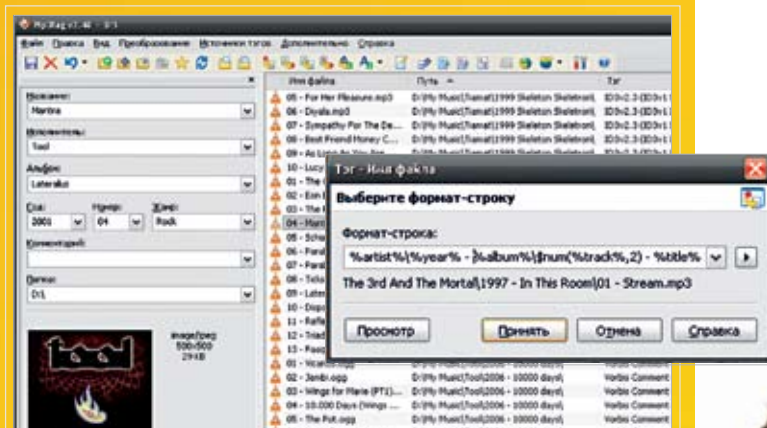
Mp3tag v2.40 - D:\

Файл Правка Вид Преобразование Источники тэгов Дополнительно Справка

Название:
Mantra

Исполнитель:
Tool

Альбом:
Lateralus

Год: Номер: Жанр:
2001 04 Rock

Комментарий:

Путь:
D:\

image/jpeg
500x500
29 KB

Имя файла Путь Тэг

05 - For Her Pleasure.mp3 D:\My Music\Tiamat\1999 Skeleton Skeletron\ ID3v2.3 (ID3v1
06 - Diyala.mp3 D:\My Music\Tiamat\1999 Skeleton Skeletron\ ID3v2.3 (ID3v1
07 - Sympathy For The De... D:\My Music\Tiamat\1999 Skeleton Skeletron\ ID3v2.3 (ID3v1
08 - Best Friend Money C... D:\My Music\Tiamat\1999 Skeleton Skeletron\ ID3v2.3 (ID3v1
09 - As Long As You Are... D:\My Music\Tiamat\1999 Skeleton Skeletron\ ID3v2.3 (ID3v1
10 - Lucy
01 - The
02 - Eon
03 - The
04 - Man
05 - Schi
06 - Para
07 - Para
08 - Tela
09 - Late
10 - Disp
11 - Refl
12 - Triad
13 - Faaa
01 - Vicarious.ogg
02 - Jambi.ogg D:\My Music\Tool\2006 - 10000 days\ Vorbis Comment
03 - Wings for Marie (PT1)... D:\My Music\Tool\2006 - 10000 days\ Vorbis Comment
04 - 10,000 Days (Wings ... D:\My Music\Tool\2006 - 10000 days\ Vorbis Comment
05 - The Pot.ogg D:\My Music\Tool\2006 - 10000 days\ Vorbis Comment

Тэг - Имя файла

Выберите формат-строку

Формат-строка:
%artist%\%year% - %album%\$num(%track%,2) - %title%
The 3rd And The Mortal\1997 - In This Room\01 - Stream.mp3

Просмотр Принять Отмена Справка